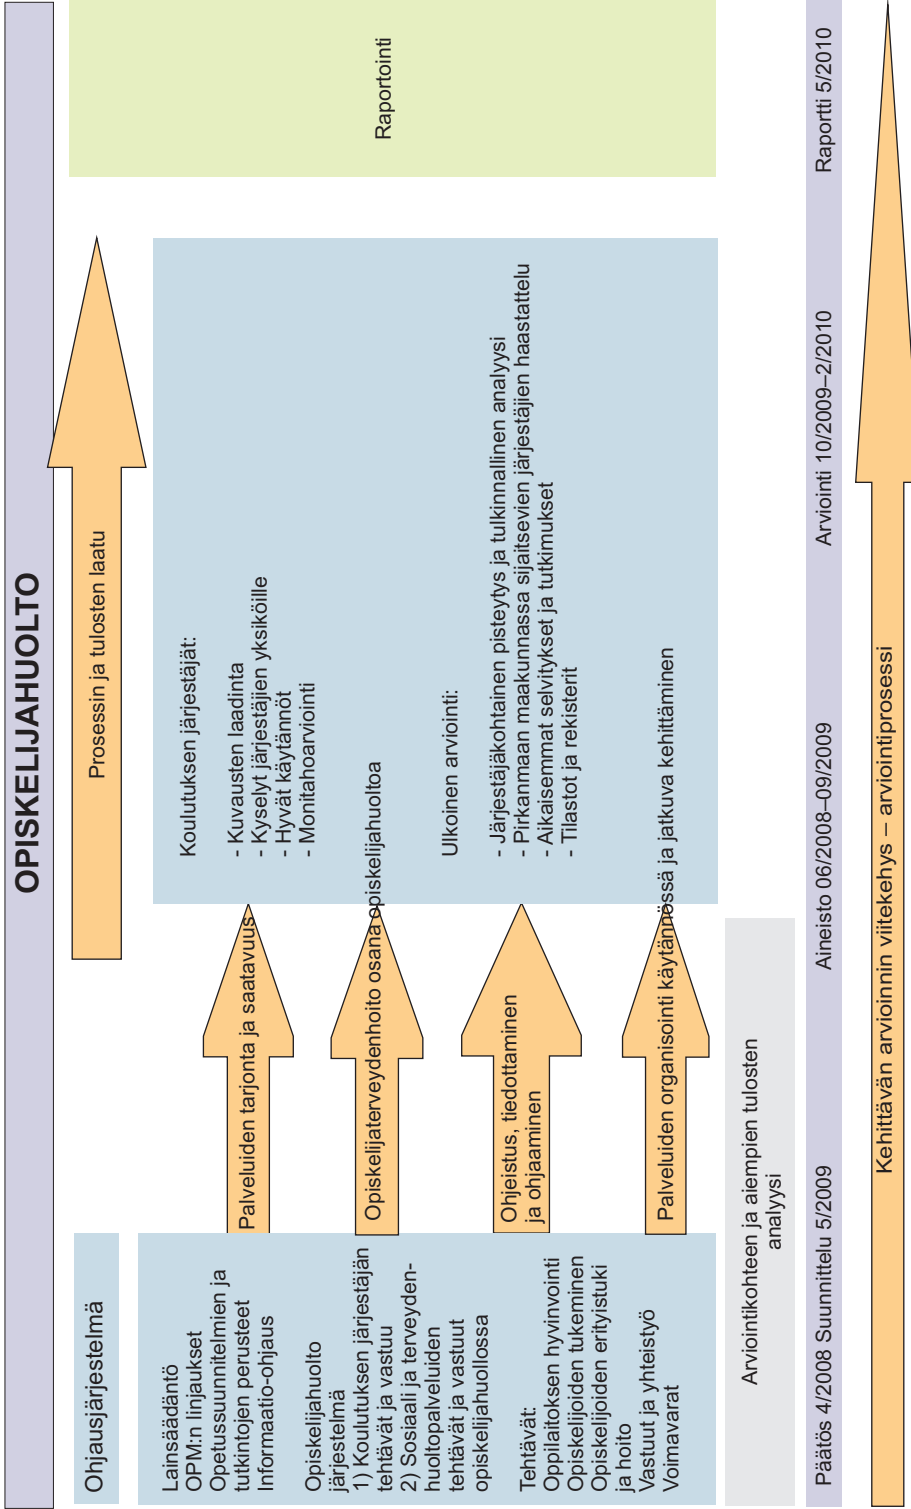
OPISKELIJAHUOLTO

Ohjausjärjestelmä

Lainsäädäntö
OPM:n linjaukset
Opetussuunnitelmien ja tutkintojen perusteet
Informaatio-ohjaus

Opiskelijahuolto järjestelmä
1) Koulutuksen järjestäjän tehtävät ja vastuu
2) Sosiaali ja terveydenhuoltopalveluiden tehtävät ja vastuut opiskelijahuollossa

Tehtävät:
Oppilaitoksen hyvinvointi
Opiskelijoiden tukeminen
Opiskelijoiden erityistuki ja hoito
Vastuut ja yhteistyö
Voimavarat

Palveluiden tarjonta ja saatavuus

Opiskelijaterveydenhoito osana opiskelijahuoltoa

Ohjeistus, tiedottaminen ja ohjaaminen

Palveluiden organisointi käytännössä ja jatkuva kehittäminen

Prosessin ja tulosten laatu

Koulutuksen järjestäjät:

- Kuvausten laadinta
- Kyselyt järjestäjien yksiköille
- Hyvät käytännöt
- Monitahoarviointi

Ulkoinen arviointi:

- Järjestäjäkohtainen pisteytys ja tulkinnallinen analyysi
- Pirkanmaan maakunnassa sijaitsevien järjestäjien haastattelu
- Aikaisemmat selvitykset ja tutkimukset
- Tilastot ja rekisterit

Raportointi

Arviointikohteen ja aiempien tulosten analyysi

Päätös 4/2008 Suunnittelu 5/2009 Aineisto 06/2008–09/2009 Arviointi 10/2009–2/2010 Raportti 5/2010

Kehittävän arvioinnin viitekehys – arviointiprosessi